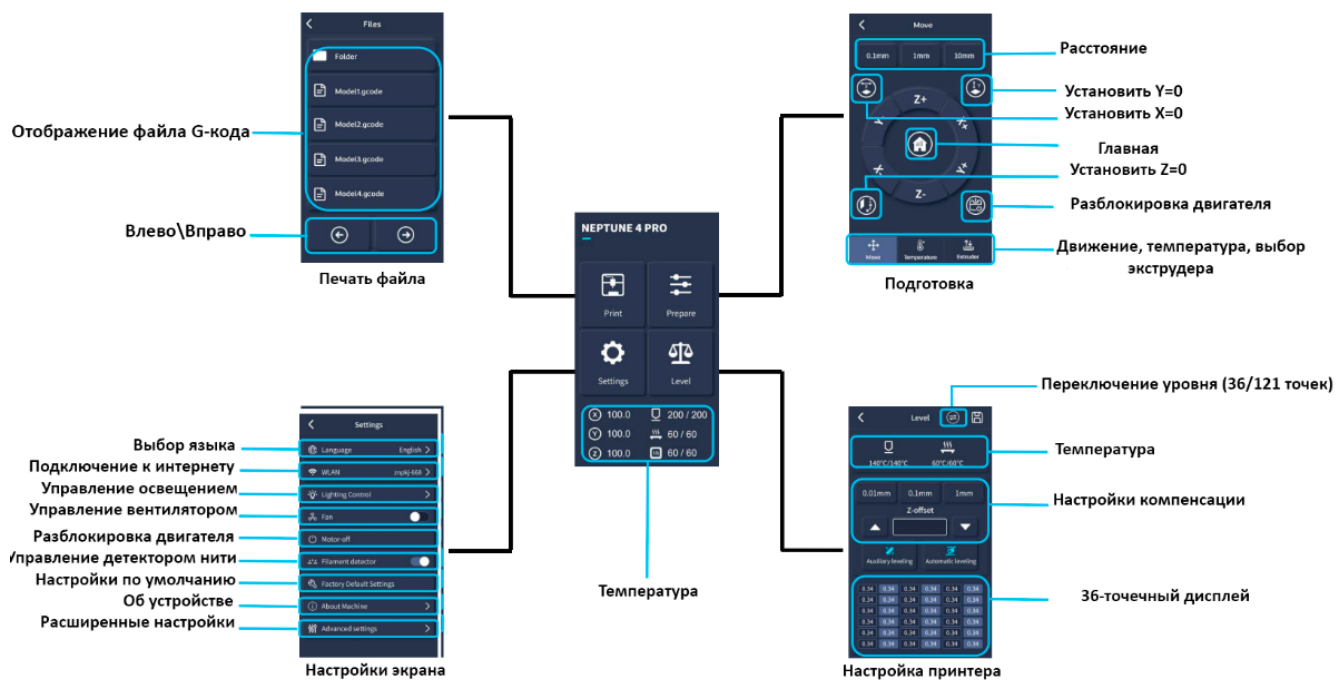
Files

Folder

Model1.gcode

Model2.gcode

Model3.gcode

Model4.gcode

Отображение файла G-кода

Влево\Вправо

Печать файла

Move

0.1mm 1mm 10mm

Z+

Z-

Move Temperature Extruder

Расстояние

Установить Y=0

Установить X=0

Главная

Установить Z=0

Разблокировка двигателя

Движение, температура, выбор экструдера

Подготовка

NEPTUNE 4 PRO

Print

Prepare

Settings

Level

X 100.0
Y 100.0
Z 100.0
200 / 200
60 / 60
60 / 60

Температура

Settings

Language English

WLAN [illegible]

Lighting Control

Fan

Motor-off

Filament detector

Factory Default Settings

About Machine

Advanced settings

Выбор языка

Подключение к интернету

Управление освещением

Управление вентилятором

Разблокировка двигателя

Управление детектором нити

Настройки по умолчанию

Об устройстве

Расширенные настройки

Настройки экрана

Level

140°C/140°C 60°C/60°C

0.01mm 0.1mm 1mm

Z-offset

Auxiliary leveling Automatic leveling

| 0.34 | 0.34 | 0.34 | 0.34 | 0.34 | 0.34 |
|---|---|---|---|---|---|
| 0.34 | 0.34 | 0.34 | 0.34 | 0.34 | 0.34 |
| 0.34 | 0.34 | 0.34 | 0.34 | 0.34 | 0.34 |
| 0.34 | 0.34 | 0.34 | 0.34 | 0.34 | 0.34 |
| 0.34 | 0.34 | 0.34 | 0.34 | 0.34 | 0.34 |
| 0.34 | 0.34 | 0.34 | 0.34 | 0.34 | 0.34 |

Переключение уровня (36/121 точек)

Температура

Настройки компенсации

36-точечный дисплей

Настройка принтера